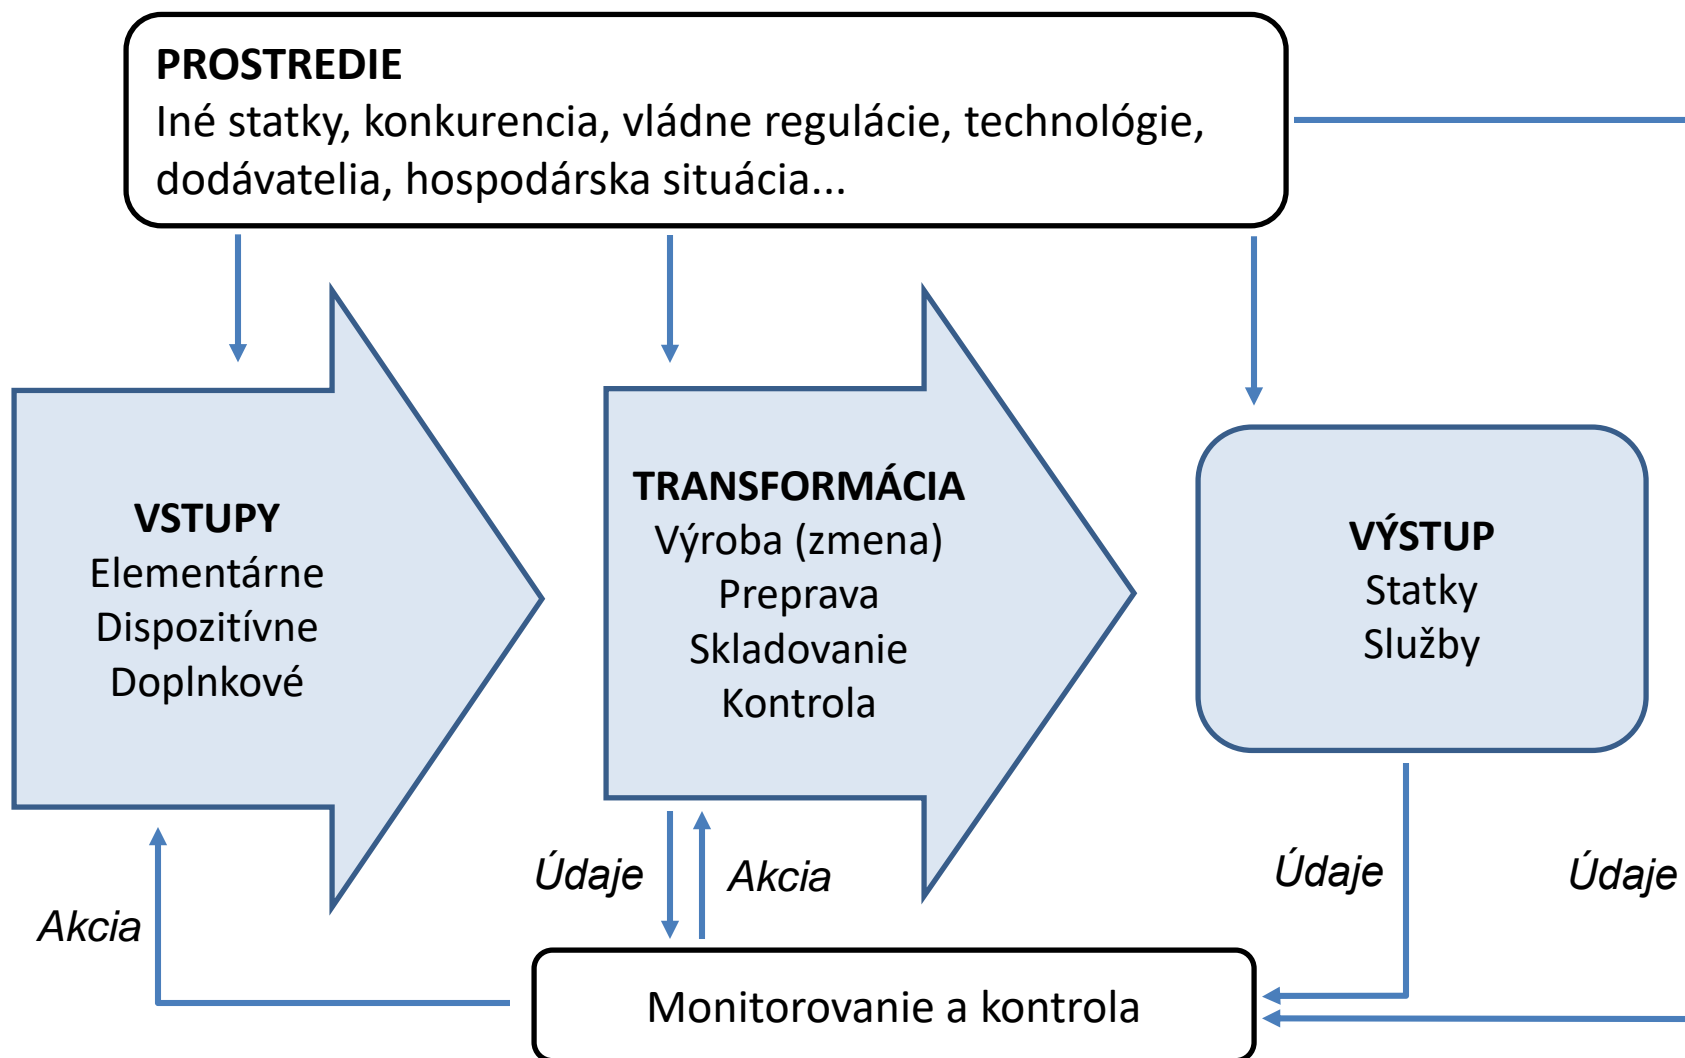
PROSTREDIE
Iné statky, konkurencia, vládne regulácie, technológie, dodávatelia, hospodárska situácia...

VSTUPY
Elementárne
Dispozitívne
Doplnkové

TRANSFORMÁCIA
Výroba (zmena)
Preprava
Skladovanie
Kontrola

VÝSTUP
Statky
Služby

Údaje

Akcia

Údaje

Údaje

Akcia

Monitorovanie a kontrola